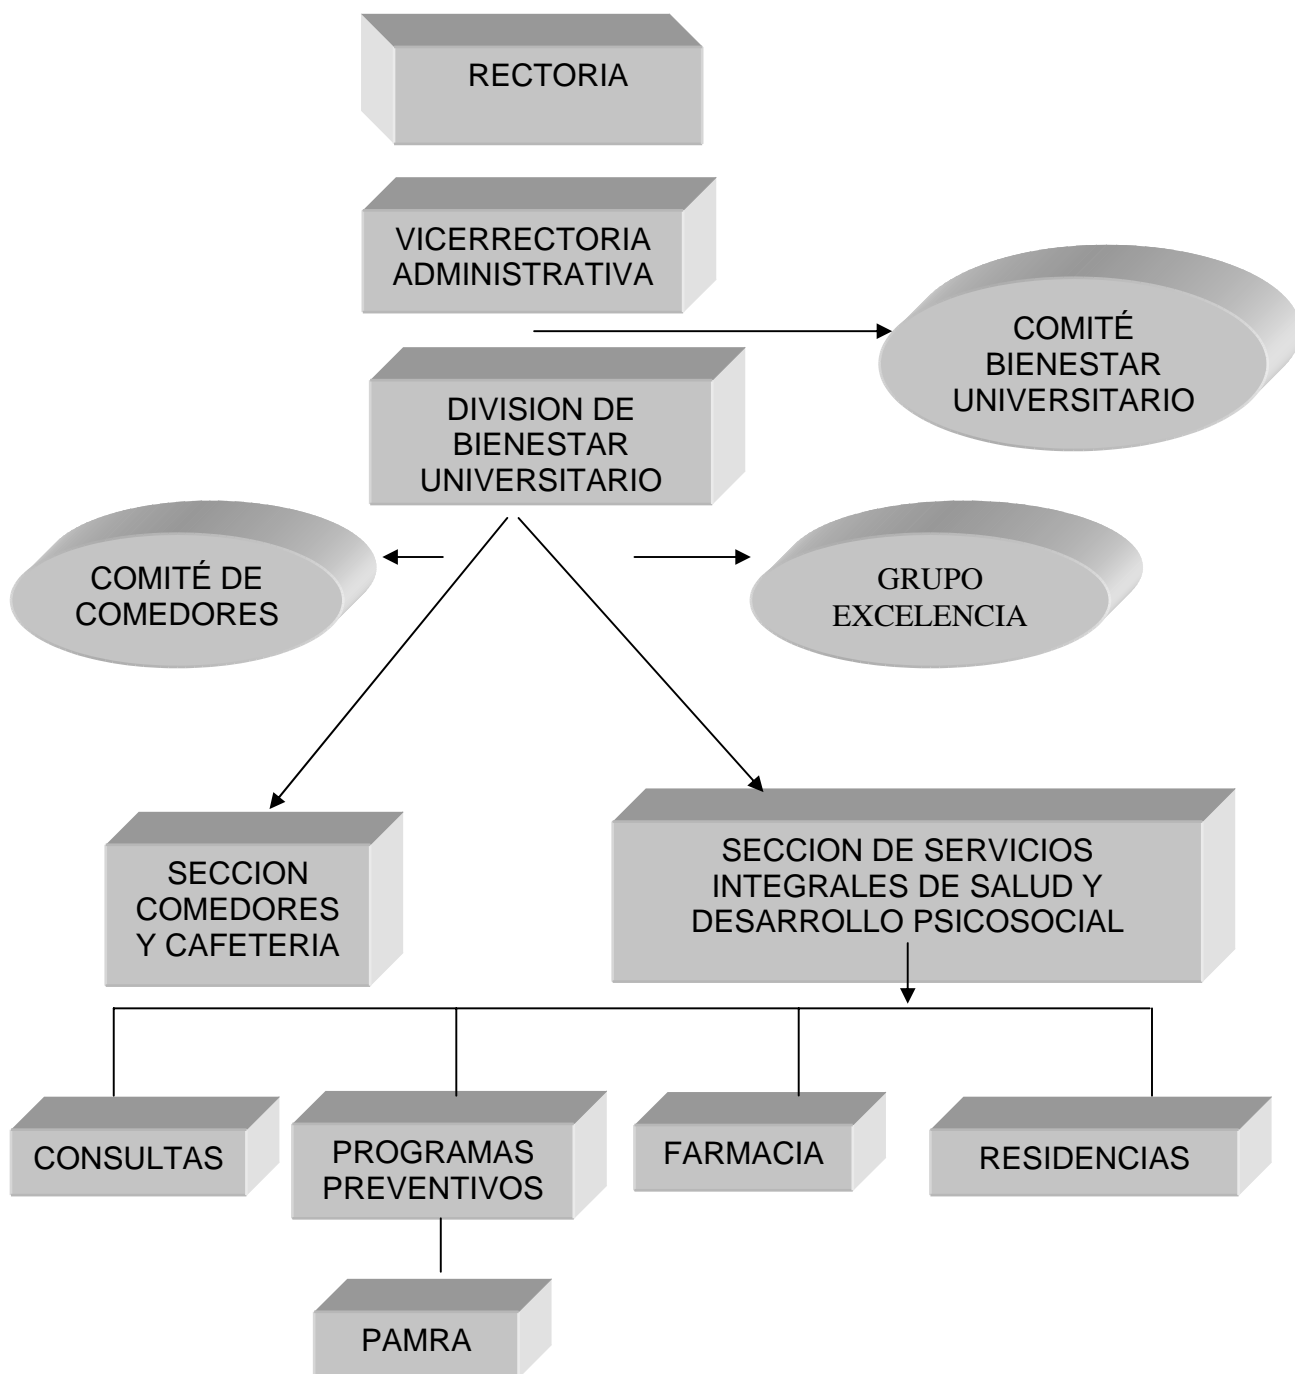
RECTORIA

VICERRECTORIA ADMINISTRATIVA

COMITÉ BIENESTAR UNIVERSITARIO

DIVISION DE BIENESTAR UNIVERSITARIO

COMITÉ DE COMEDORES

GRUPO EXCELENCIA

SECCION COMEDORES Y CAFETERIA

SECCION DE SERVICIOS INTEGRALES DE SALUD Y DESARROLLO PSICOSOCIAL

CONSULTAS

PROGRAMAS PREVENTIVOS

FARMACIA

RESIDENCIAS

PAMRA